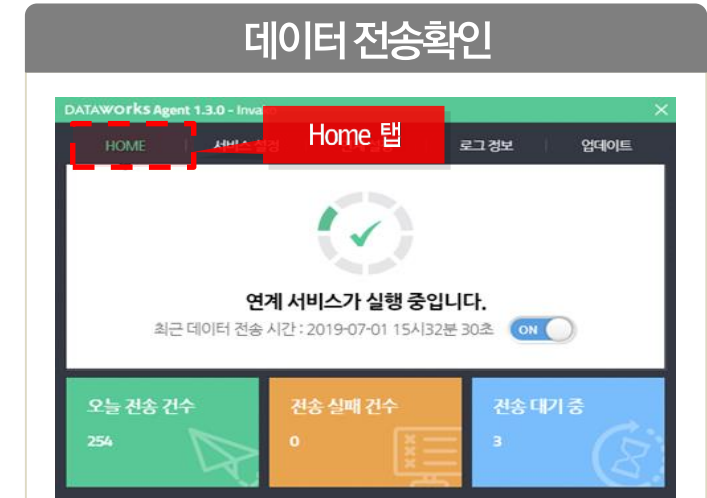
데이터 전송확인

DATAworks Agent 1.3.0 - Inva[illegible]

HOME
서비스 설정
Home 탭
로그 정보
업데이트

연계 서비스가 실행 중입니다.
최근 데이터 전송 시간 : 2019-07-01 15시32분 30초
ON

오늘 전송 건수
254

전송 실패 건수
0

전송 대기 중
3